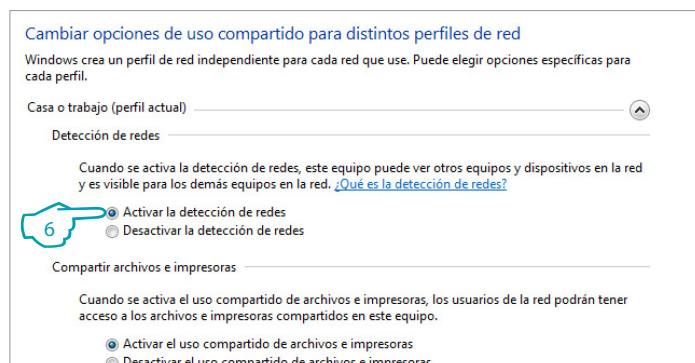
Cambiar opciones de uso compartido para distintos perfiles de red

Windows crea un perfil de red independiente para cada red que use. Puede elegir opciones específicas para cada perfil.

Casa o trabajo (perfil actual)

Detección de redes

Cuando se activa la detección de redes, este equipo puede ver otros equipos y dispositivos en la red y es visible para los demás equipos en la red. ¿Qué es la detección de redes?

6

Activar la detección de redes
Desactivar la detección de redes

Compartir archivos e impresoras

Cuando se activa el uso compartido de archivos e impresoras, los usuarios de la red podrán tener acceso a los archivos e impresoras compartidos en este equipo.

Activar el uso compartido de archivos e impresoras
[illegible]